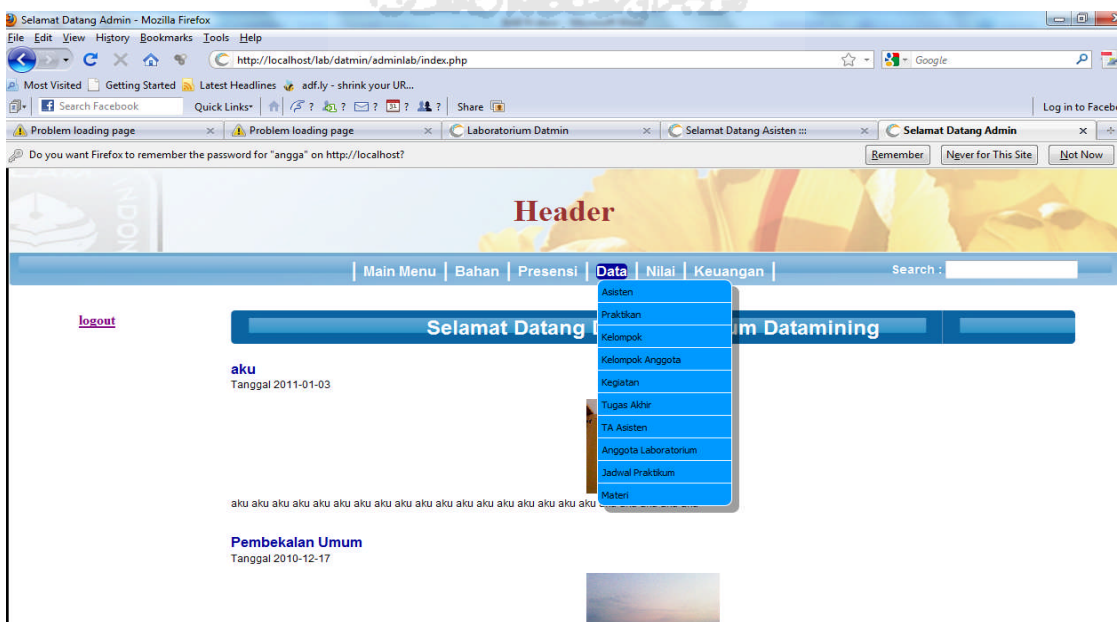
Selamat Datang Admin - Mozilla Firefox

File Edit View History Bookmarks Tools Help

http://localhost/lab/datmin/adminlab/index.php

Google

Most Visited Getting Started Latest Headlines adf.ly - shrink your UR...

Search Facebook Quick Links ? ? ? 31 ? ? Share

Log in to Faceb

Problem loading page | Problem loading page | Laboratorium Datmin | Selamat Datang Asisten ::: | Selamat Datang Admin

Do you want Firefox to remember the password for "angga" on http://localhost?

Remember Never for This Site Not Now

Header

| Main Menu | Bahan | Presensi | Data | Nilai | Keuangan |

Search :

logout

Selamat Datang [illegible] um Datamining

Asisten
Praktikan
Kelompok
Kelompok Anggota
Kegiatan
Tugas Akhir
TA Asisten
Anggota Laboratorium
Jadwal Praktikum
Materi

aku
Tanggal 2011-01-03

aku aku aku aku aku aku aku aku aku aku aku aku aku aku aku aku aku aku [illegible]

Pembekalan Umum
Tanggal 2010-12-17